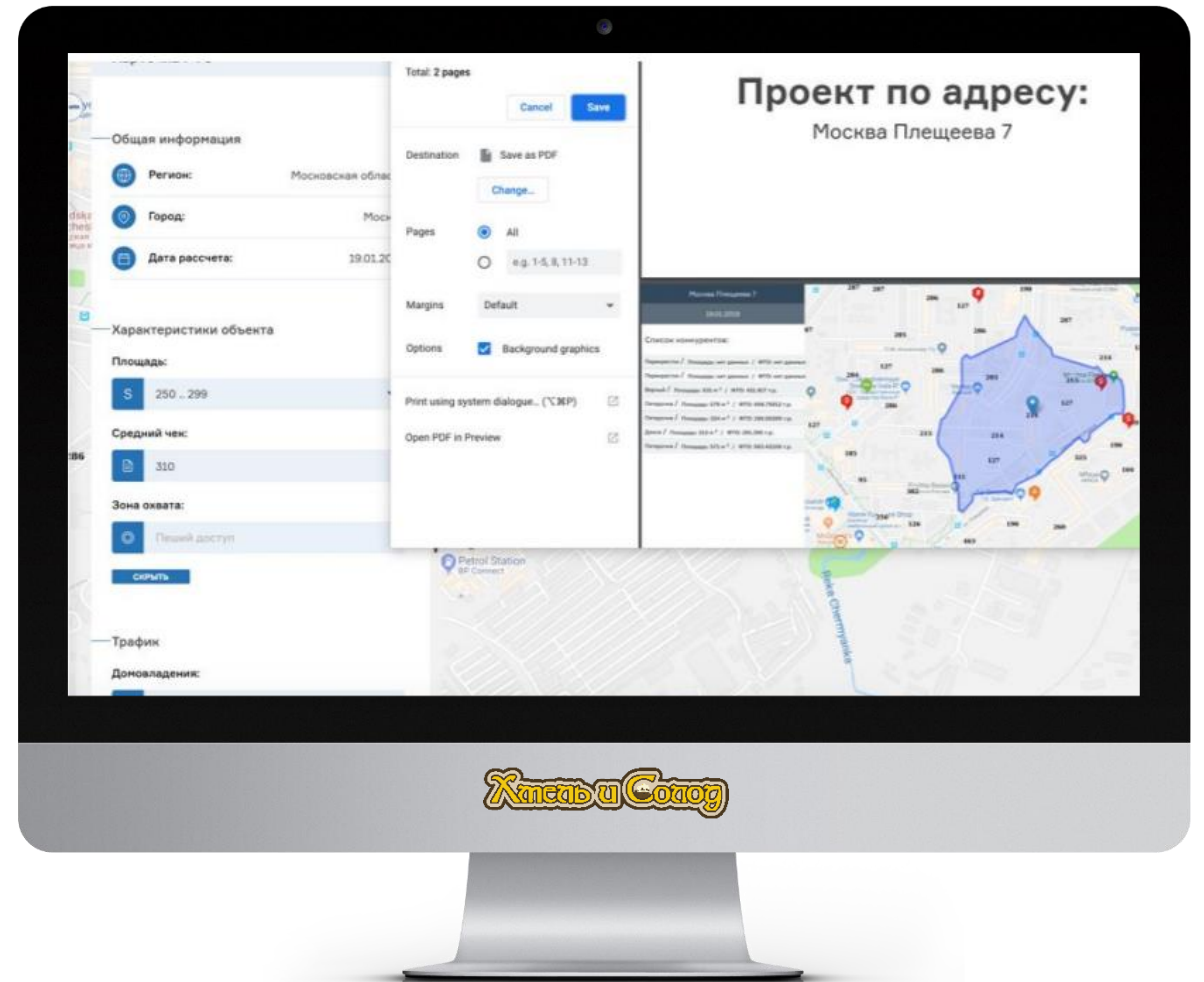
Общая информация

Регион: Московская облас

Город: Моск

Дата рассчета: 19.01.20

Характеристики объекта

Площадь:

S 250 .. 299

Средний чек:

310

Зона охвата:

Пеший доступ

СКРЫТЬ

Трафик

Домовладения:

Total: 2 pages

Cancel Save

Destination Save as PDF

Change...

Pages All

e.g. 1-5, 8, 11-13

Margins Default

Options Background graphics

Print using system dialogue... (⌥⌘P)

Open PDF in Preview

Проект по адресу:

Москва Плещеева 7

Москва Плещеева 7

Список конкурентов:

Petrol Station
BP Connect

Хмель и Солод